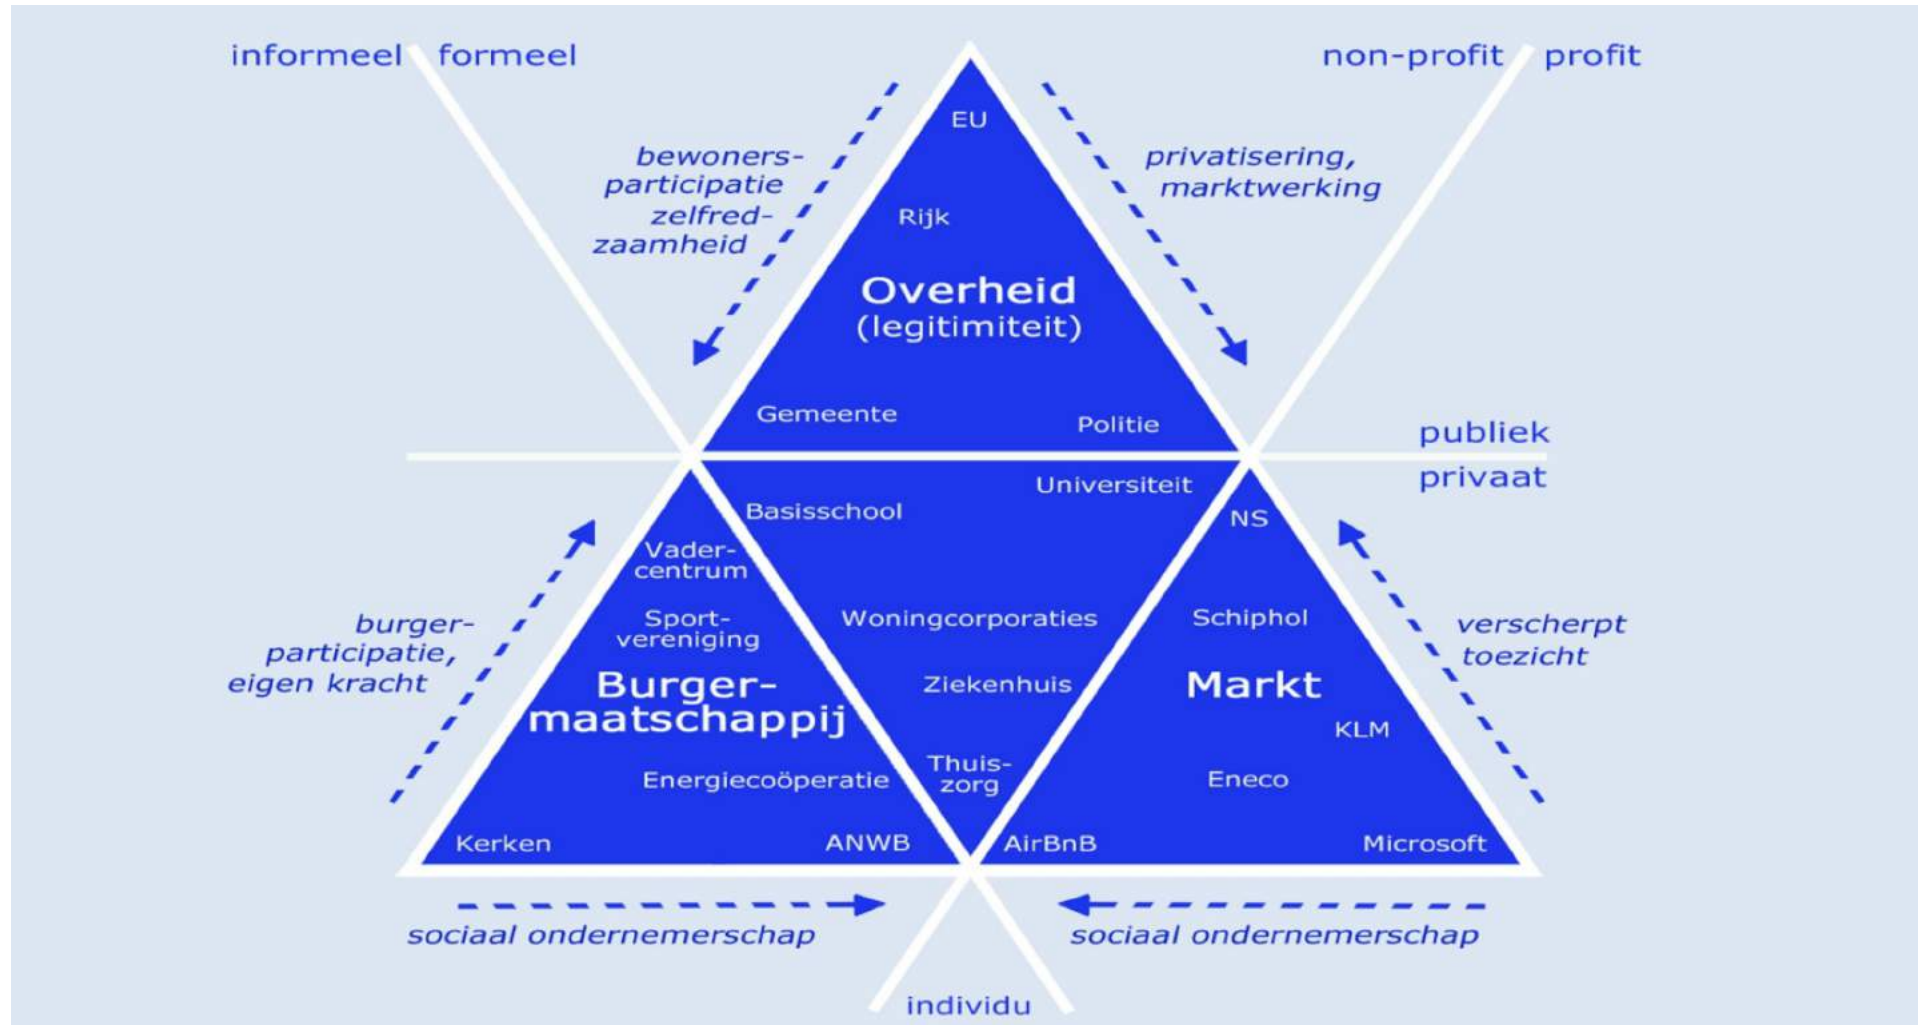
informeel formeel

non-profit profit

EU

Rijk

Overheid
(legitimiteit)

Gemeente

Politie

bewoners-participatie zelfred-zaamheid

privatisering, marktwerking

publiek

privaat

Universiteit

Basisschool

NS

Vader-centrum

Sport-vereniging

Woningcorporaties

Schiphol

burger-participatie, eigen kracht

Burger-maatschappij

Ziekenhuis

Markt

verscherpt toezicht

KLM

Thuis-zorg

Energiecoöperatie

Eneco

Kerken

ANWB

AirBnB

Microsoft

sociaal ondernemerschap

sociaal ondernemerschap

individu